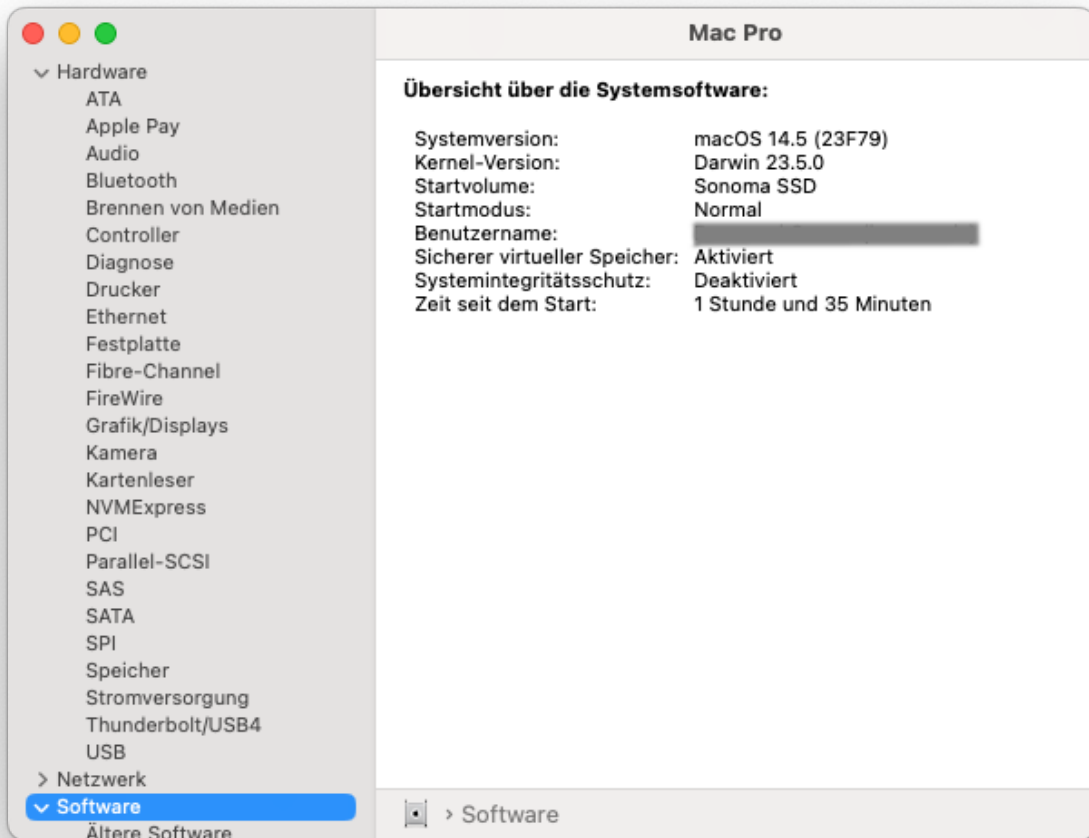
Mac Pro

Hardware
ATA
Apple Pay
Audio
Bluetooth
Brennen von Medien
Controller
Diagnose
Drucker
Ethernet
Festplatte
Fibre-Channel
FireWire
Grafik/Displays
Kamera
Kartenleser
NVMExpress
PCI
Parallel-SCSI
SAS
SATA
SPI
Speicher
Stromversorgung
Thunderbolt/USB4
USB
Netzwerk
Software
Ältere Software

Übersicht über die Systemsoftware:

| | |
|---|---|
| Systemversion: | macOS 14.5 (23F79) |
| Kernel-Version: | Darwin 23.5.0 |
| Startvolume: | Sonoma SSD |
| Startmodus: | Normal |
| Benutzername: | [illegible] |
| Sicherer virtueller Speicher: | Aktiviert |
| Systemintegritätsschutz: | Deaktiviert |
| Zeit seit dem Start: | 1 Stunde und 35 Minuten |

> Software